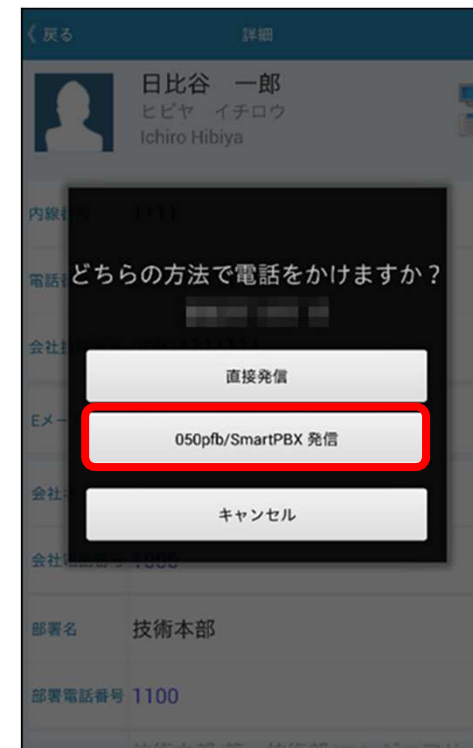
〈 戻る

詳細

日比谷　一郎
ヒビヤ　イチロウ
Ichiro Hibiya

内線番号 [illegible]

電話 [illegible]

会社 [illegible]

Eメー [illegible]

会社 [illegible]

会社 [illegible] 1000

どちらの方法で電話をかけますか？

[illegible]

直接発信

050pfb/SmartPBX 発信

キャンセル

部署名　技術本部

部署電話番号 1100

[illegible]